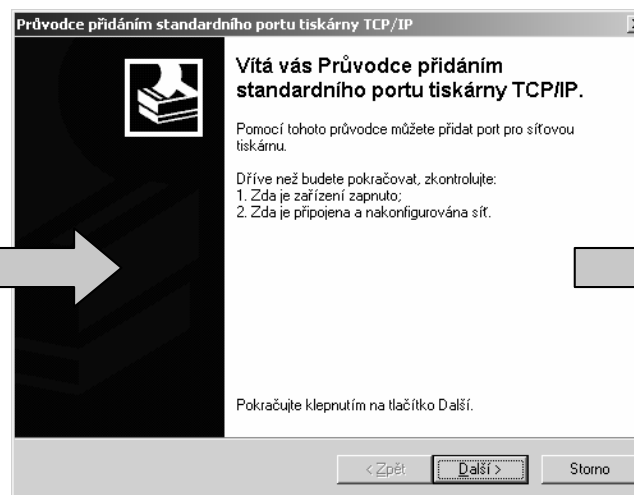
Průvodce přidáním standardního portu tiskárny TCP/IP

Vítá vás Průvodce přidáním standardního portu tiskárny TCP/IP.

Pomocí tohoto průvodce můžete přidat port pro síťovou tiskárnu.

Dříve než budete pokračovat, zkontrolujte:
1. Zda je zařízení zapnuto;
2. Zda je připojena a nakonfigurována síť.

Pokračujte klepnutím na tlačítko Další.

< Zpět
Další >
Storno